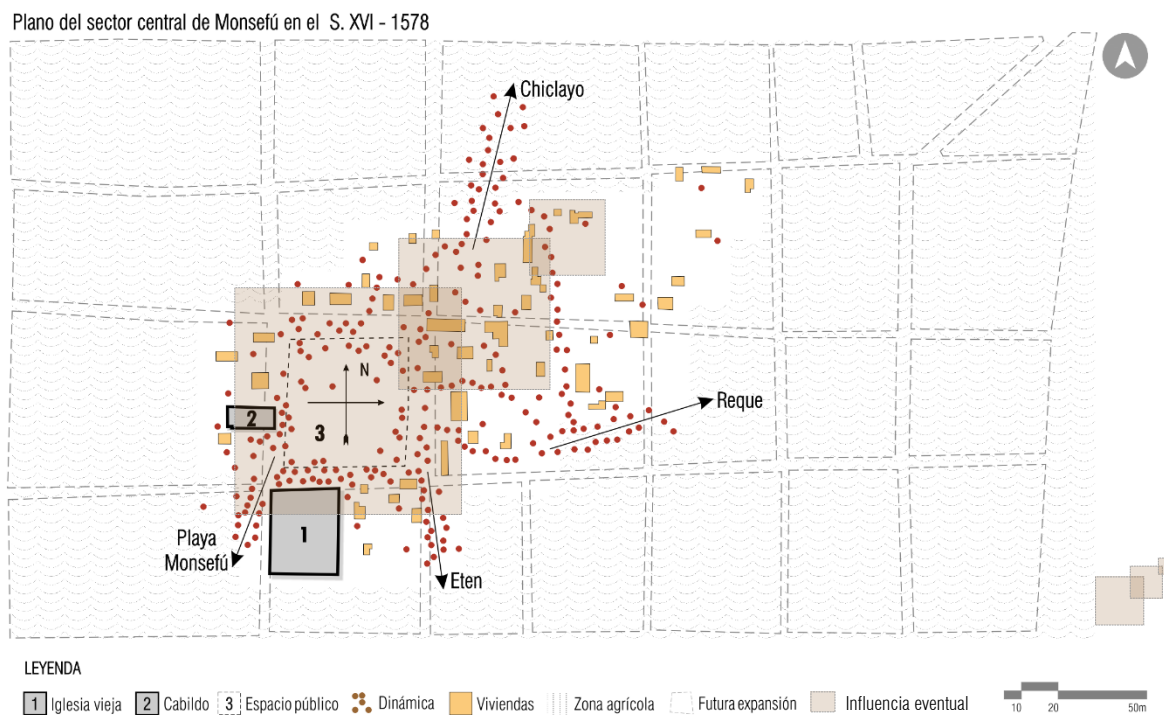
Plano del sector central de Monsefú en el S. XVI - 1578

Chiclayo

N

2

3

1

Reque

Playa Monsefú

Eten

LEYENDA

1 Iglesia vieja
2 Cabildo
3 Espacio público
Dinámica
Viviendas
Zona agrícola
Futura expansión
Influencia eventual

10 20 50m